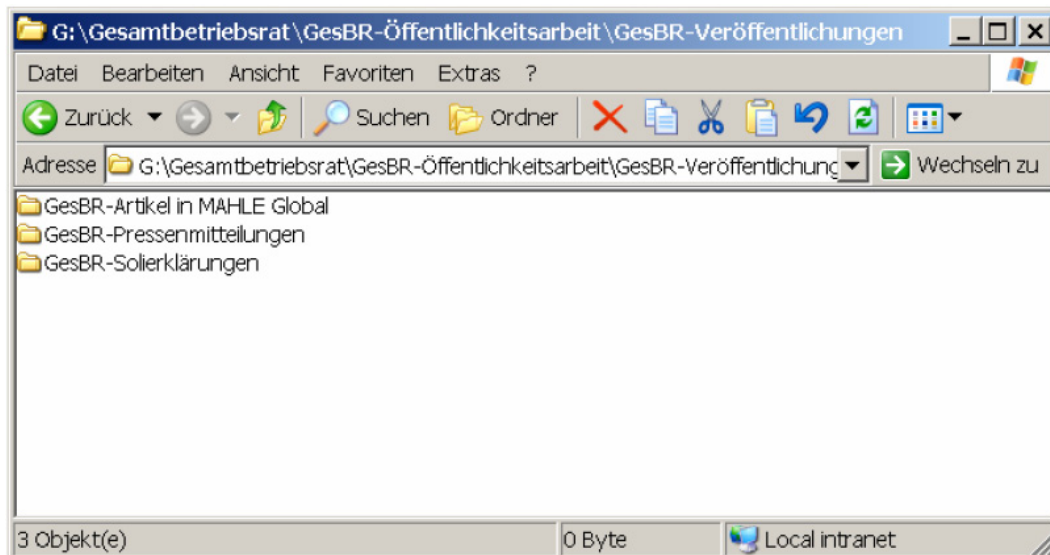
G:\Gesamtbetriebsrat\GesBR-Öffentlichkeitsarbeit\GesBR-Veröffentlichungen

Datei Bearbeiten Ansicht Favoriten Extras ?

Zurück Suchen Ordner

Adresse G:\Gesamtbetriebsrat\GesBR-Öffentlichkeitsarbeit\GesBR-Veröffentlichung Wechseln zu

GesBR-Artikel in MAHLE Global
GesBR-Pressenmitteilungen
GesBR-Solierklärungen

3 Objekt(e) | 0 Byte | Local intranet